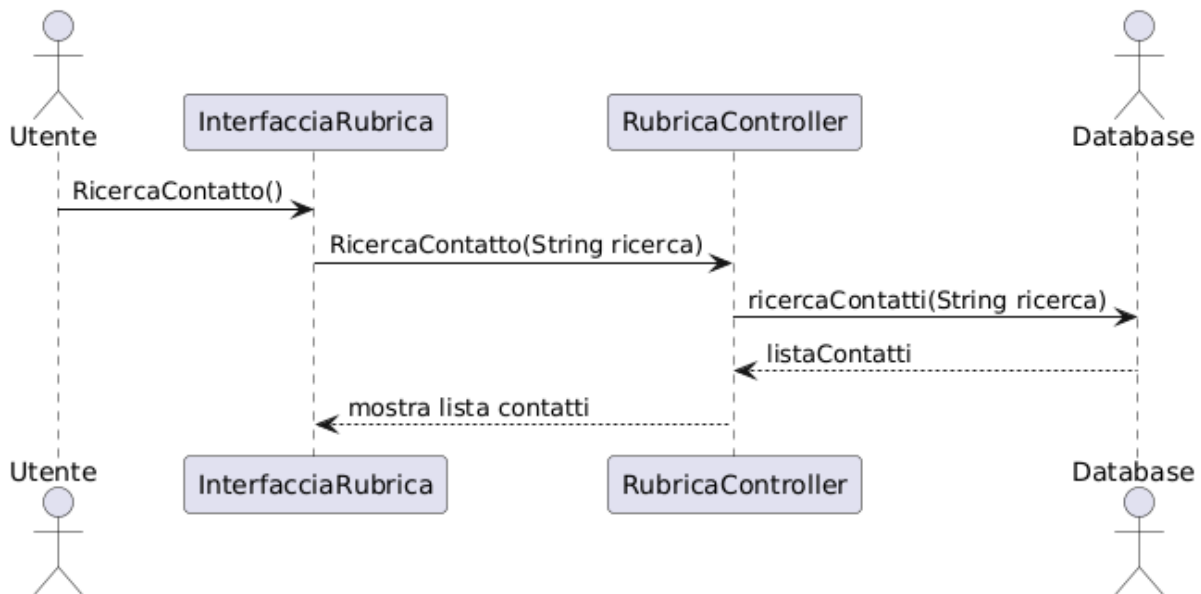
Utente
InterfacciaRubrica
RubricaController
Database

RicercaContatto()
RicercaContatto(String ricerca)
ricercaContatti(String ricerca)
listaContatti
mostra lista contatti

Utente
InterfacciaRubrica
RubricaController
Database